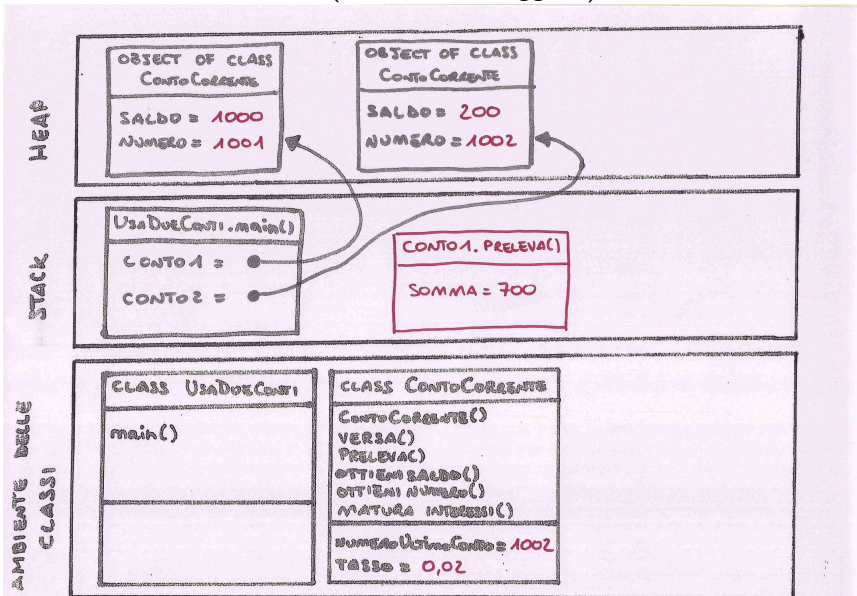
HEAP

OBJECT OF CLASS ContoCorrente

SALDO = 1000
NUMERO = 1001

OBJECT OF CLASS ContoCorrente

SALDO = 200
NUMERO = 1002

STACK

UsaDueConti.main()

CONTO1 =
CONTO2 =

CONTO1.PRELEVA()

SOMMA = 700

AMBIENTE DELLE CLASSI

CLASS UsaDueConti

main()

CLASS ContoCorrente

ContoCorrente()
VERSA()
PRELEVA()
OTTIENI SALDO()
OTTIENI NUMERO()
MATURA INTERESSI()

NumeroUltimoConto = 1002
TASSO = 0,02